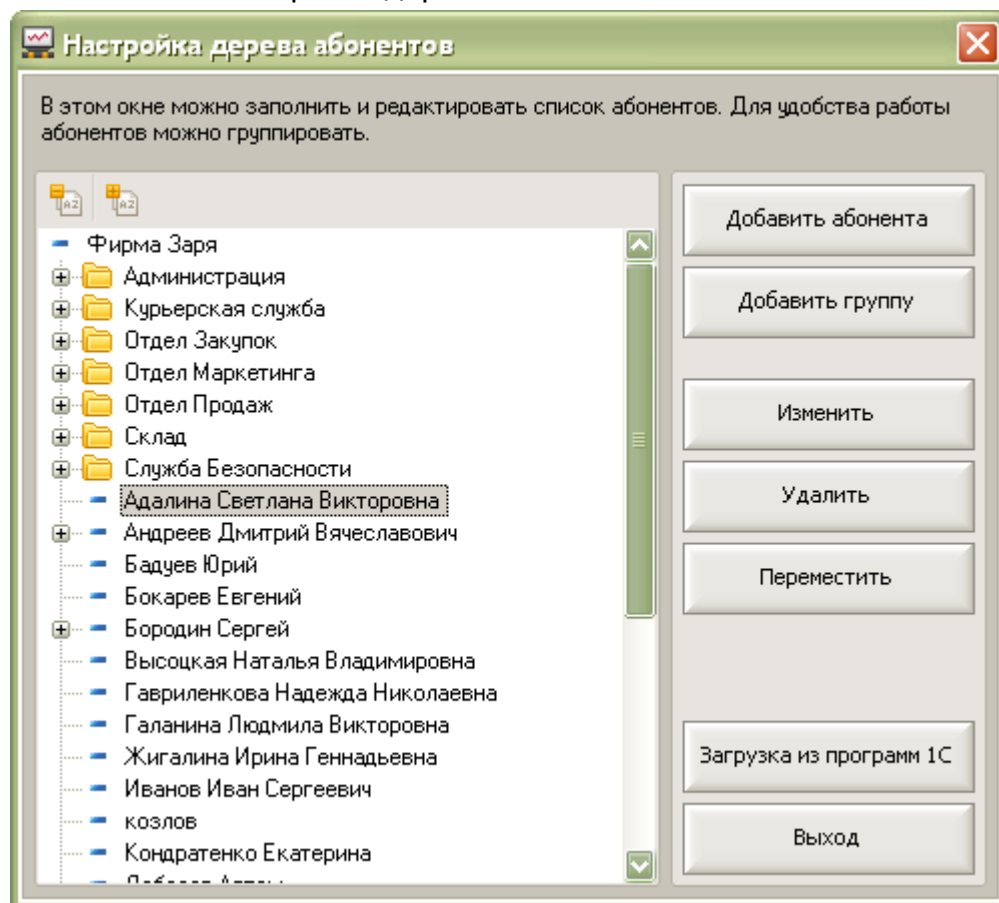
Настройка дерева абонентов

В этом окне можно заполнить и редактировать список абонентов. Для удобства работы абонентов можно группировать.

Фирма Заря
Администрация
Курьерская служба
Отдел Закупок
Отдел Маркетинга
Отдел Продаж
Склад
Служба Безопасности
Адалина Светлана Викторовна
Андреев Дмитрий Вячеславович
Бадуев Юрий
Бокарев Евгений
Бородин Сергей
Высоцкая Наталья Владимировна
Гавриленкова Надежда Николаевна
Галанина Людмила Викторовна
Жигалина Ирина Геннадьевна
Иванов Иван Сергеевич
козлов
Кондратенко Екатерина
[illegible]

Добавить абонента
Добавить группу
Изменить
Удалить
Переместить
Загрузка из программ 1С
Выход